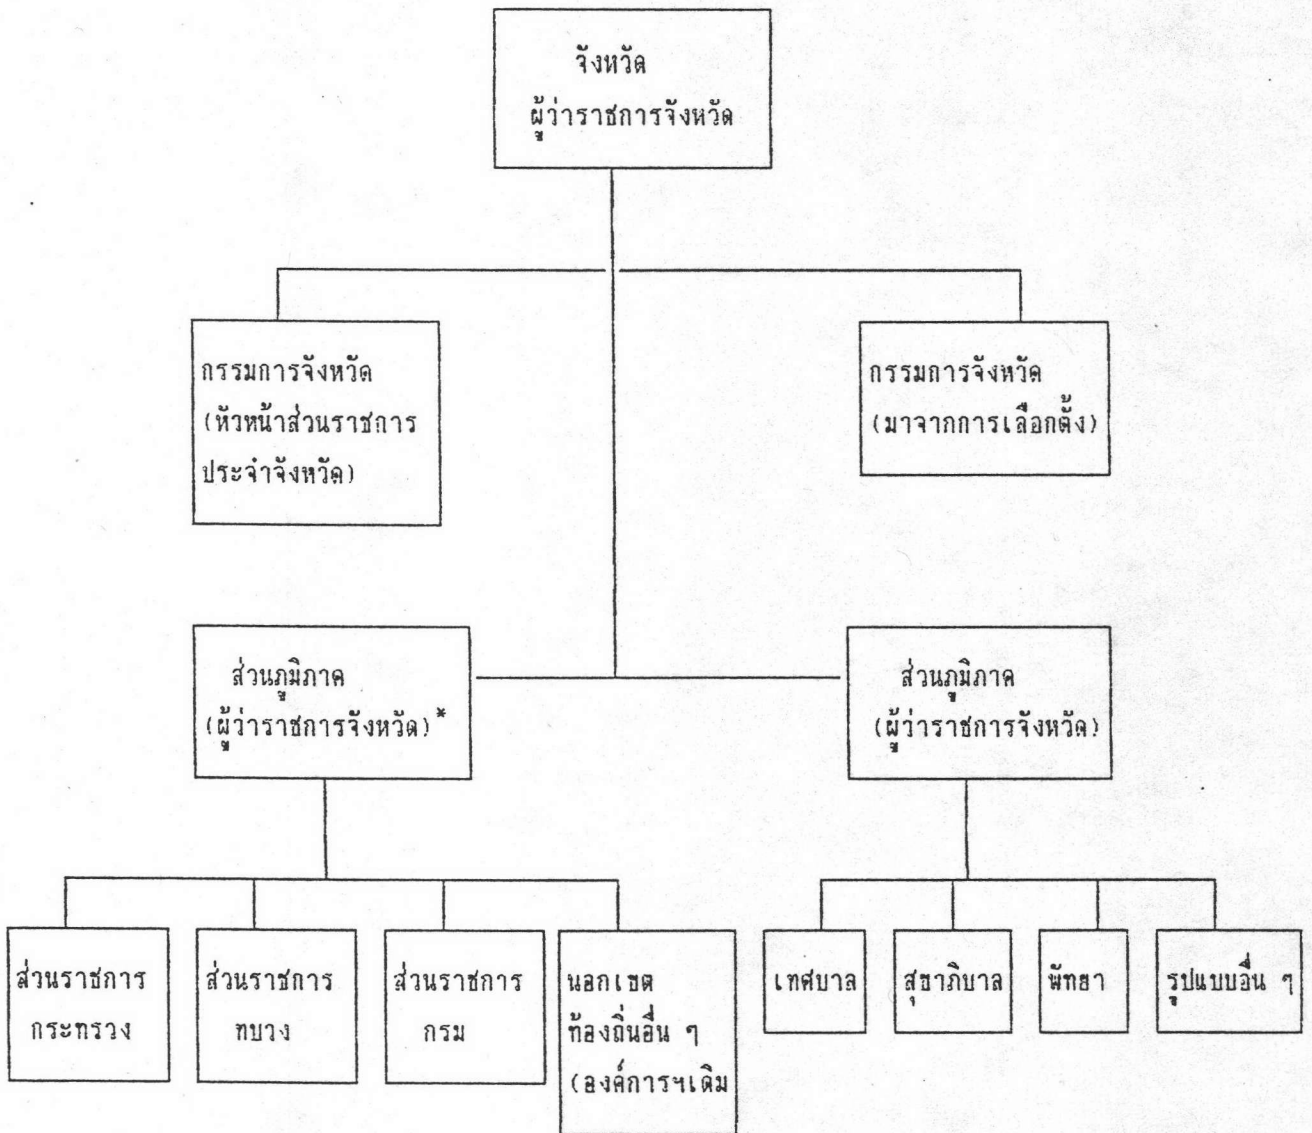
จังหวัด
ผู้ว่าราชการจังหวัด

กรรมการจังหวัด (หัวหน้าส่วนราชการประจำจังหวัด)

กรรมการจังหวัด (มาจากการเลือกตั้ง)

ส่วนภูมิภาค (ผู้ว่าราชการจังหวัด)*

ส่วนภูมิภาค (ผู้ว่าราชการจังหวัด)

ส่วนราชการ กระทรวง

ส่วนราชการ ทบวง

ส่วนราชการ กรม

นอกเขต ท้องถิ่นอื่น ๆ (องค์การฯเดิม

เทศบาล

สุขาภิบาล

พัทยา

รูปแบบอื่น ๆ